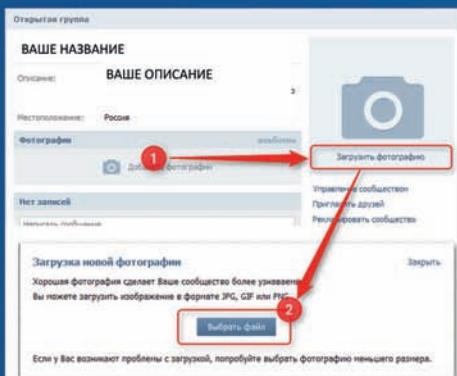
Открытая группа

ВАШЕ НАЗВАНИЕ

Описание: ВАШЕ ОПИСАНИЕ

Местоположение: Россия

Фотографии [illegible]

Доб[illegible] фотографии

Нет записей

Написать сообщение

1

Загрузить фотографию

Управление сообществом

Пригл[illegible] друзей

Рекл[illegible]ировать сообщество

Загрузка новой фотографии

Закрыть

Хорошая фотография сделает Ваше сообщество более узнаваем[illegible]

Вы можете загрузить изображение в формате JPG, GIF или PN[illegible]

Выбрать файл

2

Если у Вас возникают проблемы с загрузкой, попробуйте выбрать фотографию меньшего размера.